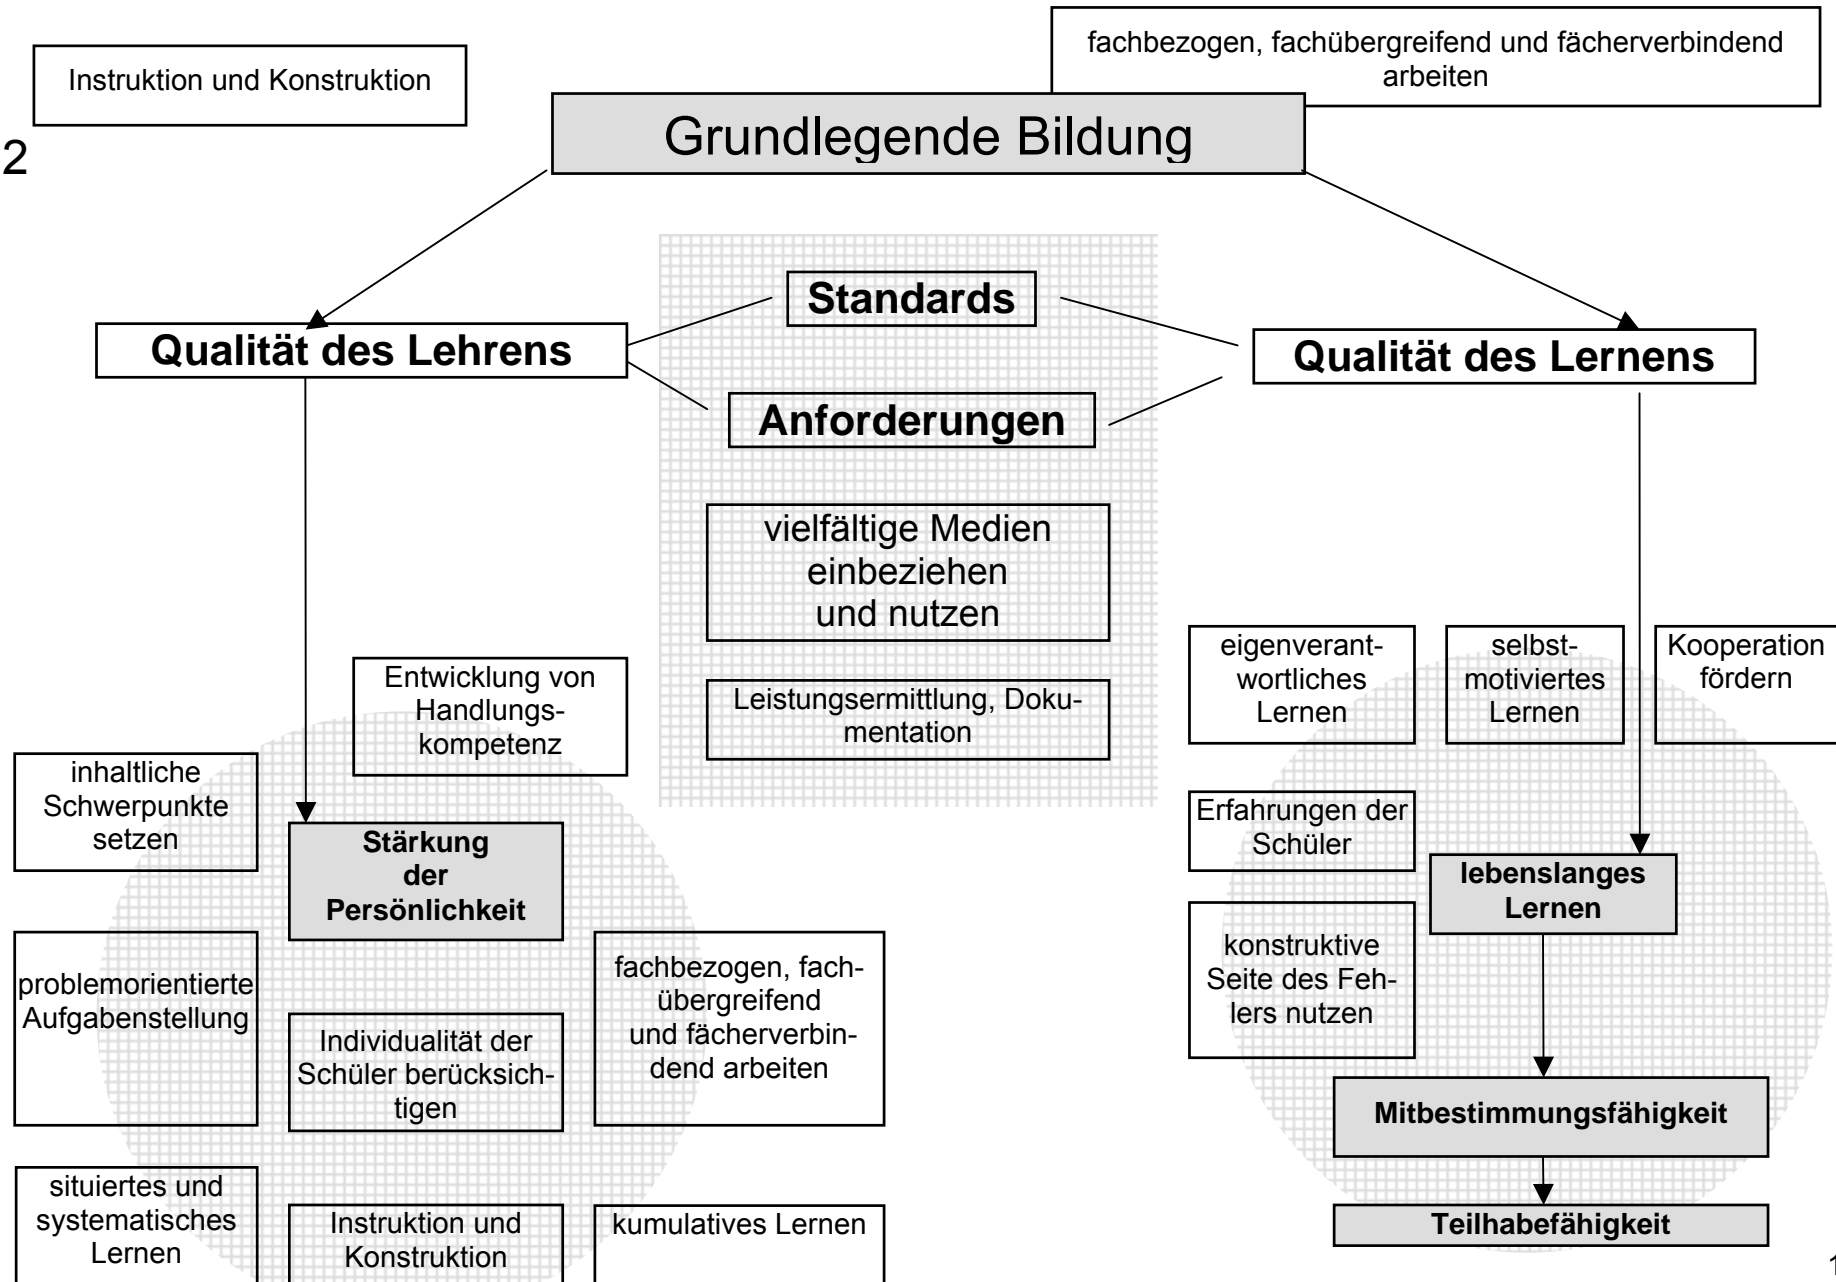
Instruktion und Konstruktion

fachbezogen, fachübergreifend und fächerverbindend arbeiten

2

Grundlegende Bildung

Standards

Qualität des Lehrens

Qualität des Lernens

Anforderungen

vielfältige Medien einbeziehen und nutzen

Leistungsermittlung, Dokumentation

Entwicklung von Handlungskompetenz

inhaltliche Schwerpunkte setzen

Stärkung der Persönlichkeit

problemorientierte Aufgabenstellung

Individualität der Schüler berücksichtigen

fachbezogen, fachübergreifend und fächerverbindend arbeiten

situiertes und systematisches Lernen

Instruktion und Konstruktion

kumulatives Lernen

eigenverantwortliches Lernen

selbstmotiviertes Lernen

Kooperation fördern

Erfahrungen der Schüler

lebenslanges Lernen

konstruktive Seite des Fehlers nutzen

Mitbestimmungsfähigkeit

Teilhabefähigkeit

1